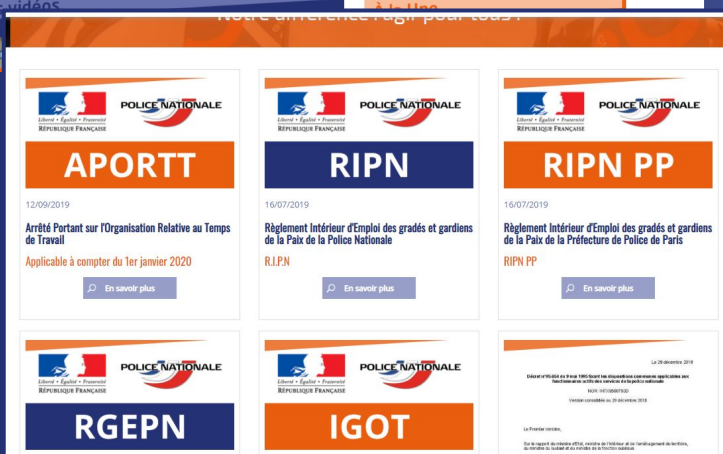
vidéos

à la Une

Notre différence : agir pour tous !

Liberté • Égalité • Fraternité
RÉPUBLIQUE FRANÇAISE
POLICE NATIONALE

APORTT

12/09/2019

Arrêté Portant sur l'Organisation Relative au Temps de Travail

Applicable à compter du 1er janvier 2020

En savoir plus

Liberté • Égalité • Fraternité
RÉPUBLIQUE FRANÇAISE
POLICE NATIONALE

RIPN

16/07/2019

Règlement Intérieur d'Emploi des gradés et gardiens de la Paix de la Police Nationale

R.I.P.N

En savoir plus

Liberté • Égalité • Fraternité
RÉPUBLIQUE FRANÇAISE
POLICE NATIONALE

RIPN PP

16/07/2019

Règlement Intérieur d'Emploi des gradés et gardiens de la Paix de la Préfecture de Police de Paris

RIPN PP

En savoir plus

Liberté • Égalité • Fraternité
RÉPUBLIQUE FRANÇAISE
POLICE NATIONALE

RGEPN

Liberté • Égalité • Fraternité
RÉPUBLIQUE FRANÇAISE
POLICE NATIONALE

IGOT

Le 29 décembre 2018

Décret n°95-654 du 9 mai 1995 fixant les dispositions communes applicables aux fonctionnaires actifs des services de la police nationale

NOR: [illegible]

Version consolidée au 29 décembre 2018

Le Premier ministre,

Sur le rapport du ministre d'État, ministre de l'intérieur et de l'aménagement du territoire, du ministre du budget et du ministre de la fonction publique,